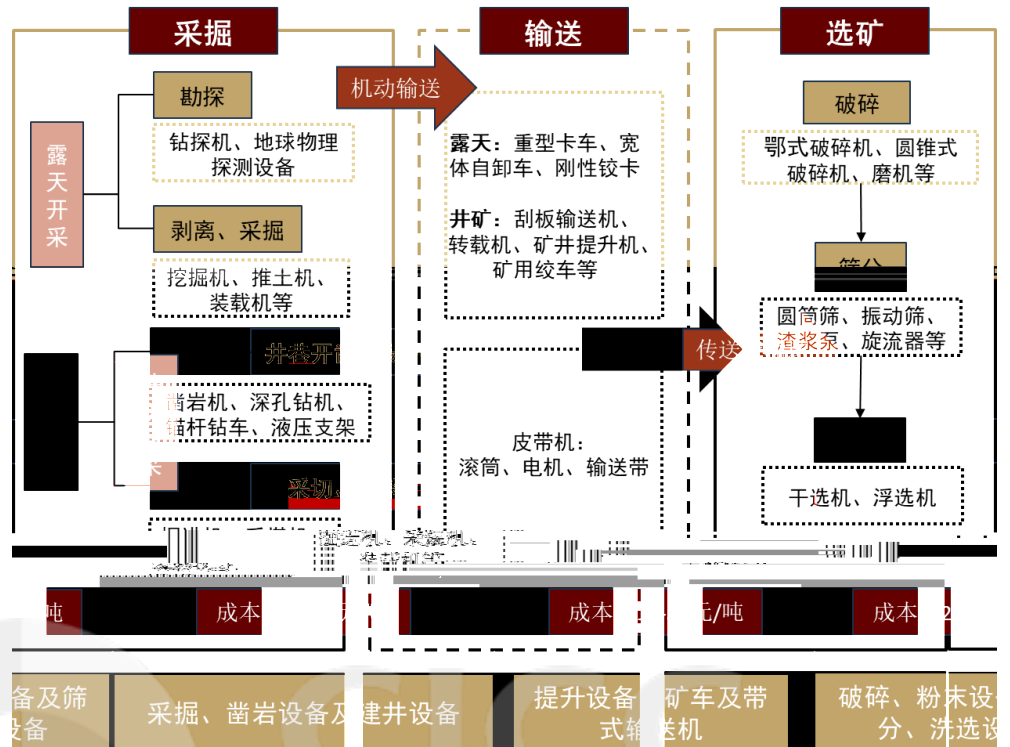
采掘

勘探

钻探机、地球物理探测设备

露天开采

剥离、采掘

挖掘机、推土机、装载机等

井巷开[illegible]

凿岩机、深孔钻机、锚杆钻车、液压支架

采切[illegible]

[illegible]

输送

机动输送

露天：重型卡车、宽体自卸车、刚性铰卡

井矿：刮板输送机、转载机、矿井提升机、矿用绞车等

皮带机：滚筒、电机、输送带

传送

选矿

破碎

鄂式破碎机、圆锥式破碎机、磨机等

筛分

圆筒筛、振动筛、渣浆泵、旋流器等

干选机、浮选机

吨

成本

成本

元/吨

成本

备及筛设备

采掘、凿岩设备及建井设备

提升设备

矿车及带式输送机

破碎、粉末设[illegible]分、洗选设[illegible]